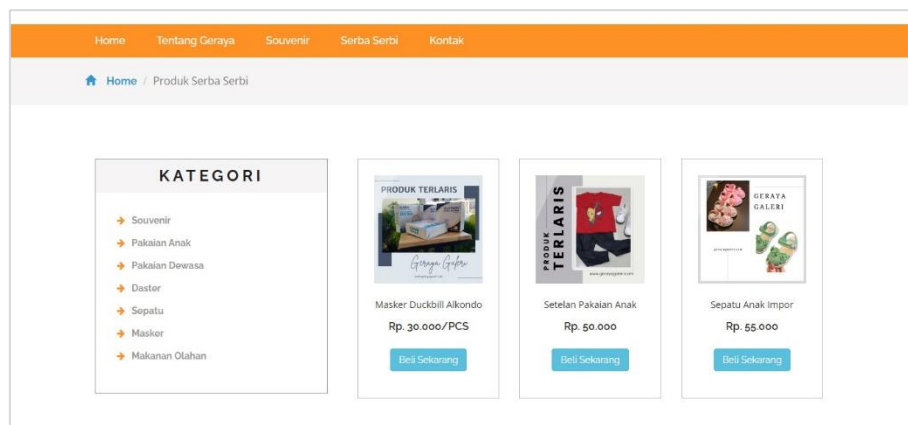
Home Tentang Geraya Souvenir Serba Serbi Kontak

Home / Produk Serba Serbi

KATEGORI

Souvenir
Pakaian Anak
Pakaian Dewasa
Daster
Sepatu
Masker
Makanan Olahan

PRODUK TERLARIS
Geraya Galeri

Masker Duckbill Alkondo
Rp. 30.000/PCS
Beli Sekarang

PRODUK TERLARIS
www.gerayagaleri.com

Setelan Pakaian Anak
Rp. 50.000
Beli Sekarang

GERAYA GALERI

Sepatu Anak Impor
Rp. 55.000
Beli Sekarang